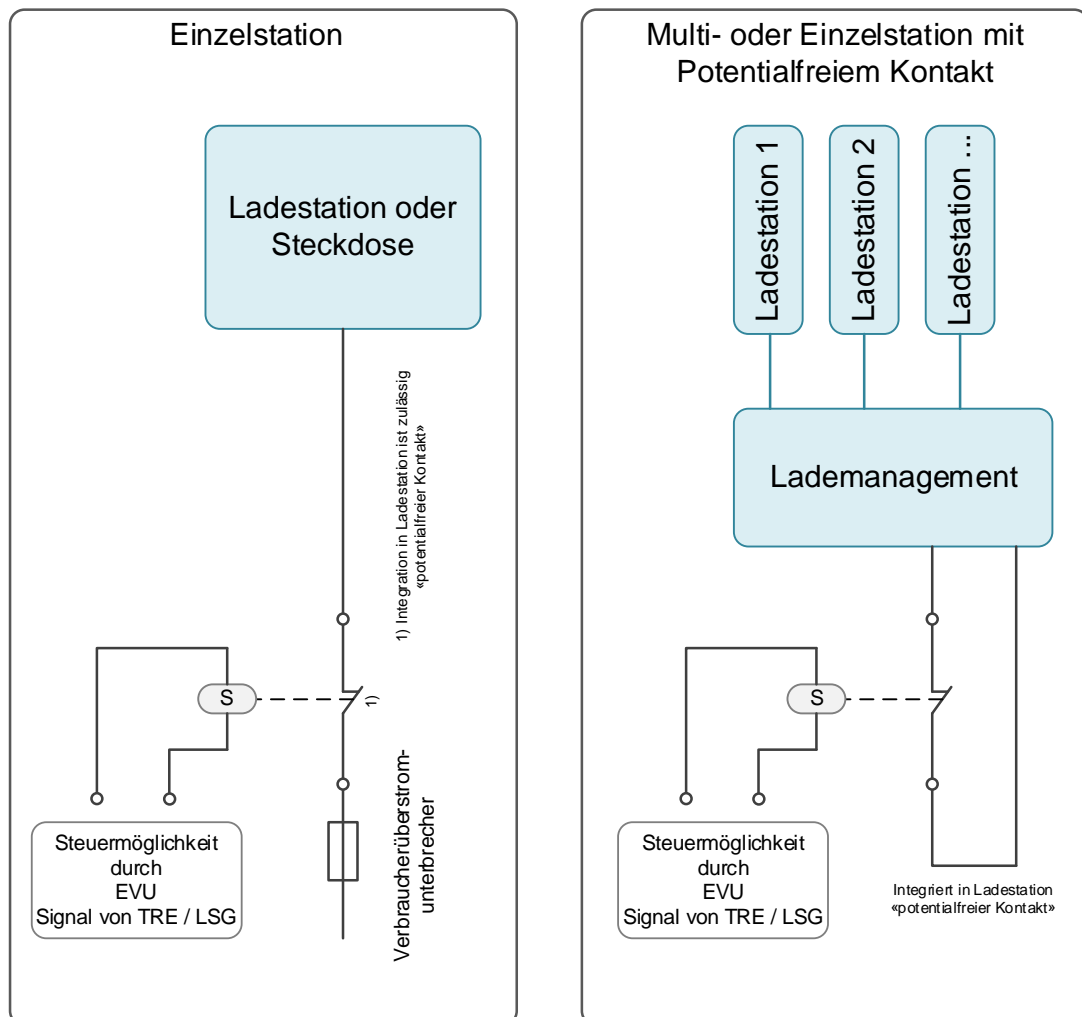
Einzelstation

Ladestation oder Steckdose

1) Integration in Ladestation ist zulässig «potentialfreier Kontakt»

S

1)

Verbraucherüberstromunterbrecher

Steuermöglichkeit durch EVU Signal von TRE / LSG

Multi- oder Einzelstation mit Potentialfreiem Kontakt

Ladestation 1

Ladestation 2

Ladestation ...

Lademanagement

S

Steuermöglichkeit durch EVU Signal von TRE / LSG

Integriert in Ladestation «potentialfreier Kontakt»